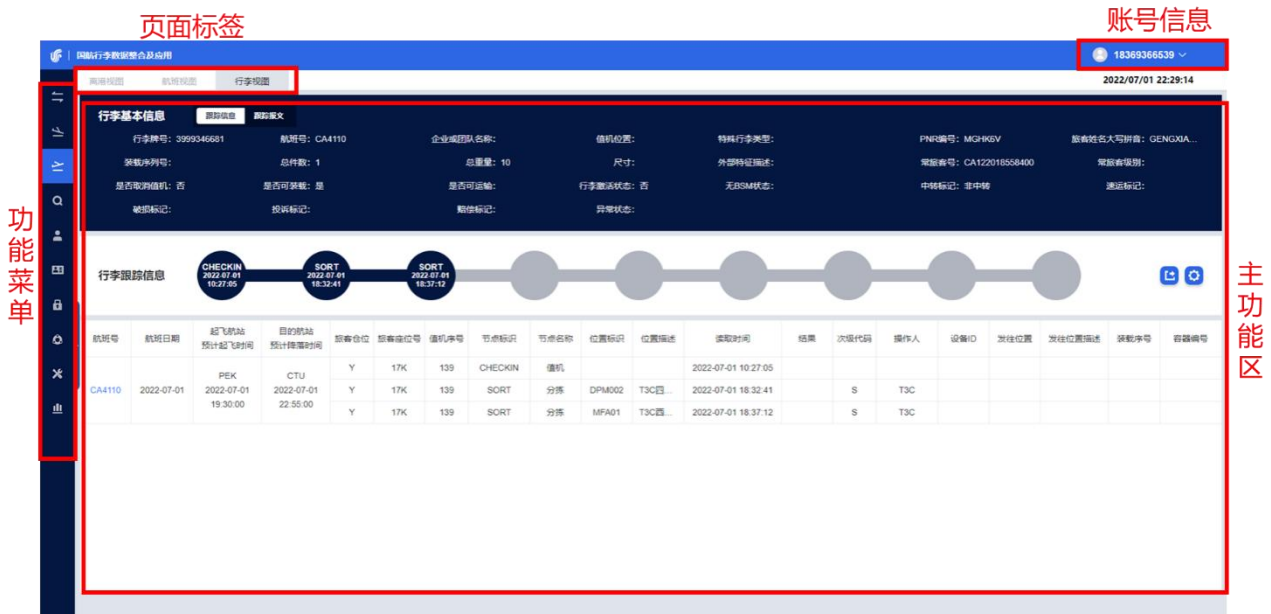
页面标签

账号信息

国航行李数据整合及应用

18369366539

离港视图 航班视图 行李视图

2022/07/01 22:29:14

功能菜单

行李基本信息 跟踪信息 跟踪报文

行李牌号: 3999346681 航班号: CA4110 企业或团队名称: 值机位置: 特殊行李类型: PNR编号: MGHK6V 旅客姓名大写拼音: GENGXIA...

装载序列号: 总件数: 1 总重量: 10 尺寸: 外部特征描述: 常旅客号: CA122018558400 常旅客级别:

是否取消值机: 否 是否可装载: 是 是否可运输: 行李激活状态: 否 无BSM状态: 中转标记: 非中转 速运标记:

破损标记: 投诉标记: 赔偿标记: 异常状态:

行李跟踪信息

CHECKIN 2022-07-01 10:27:05

SORT 2022-07-01 18:32:41

SORT 2022-07-01 18:37:12

主功能区

| 航班号 | 航班日期 | 起飞航站 预计起飞时间 | 目的航站 预计降落时间 | 旅客仓位 | 旅客座位号 | 值机序号 | 节点标识 | 节点名称 | 位置标识 | 位置描述 | 读取时间 | 结果 | 次级代码 | 操作人 | 设备ID | 发往位置 | 发往位置描述 | 装载序号 | 容器编号 |
|---|---|---|---|---|---|---|---|---|---|---|---|---|---|---|---|---|---|---|---|
| CA4110 | 2022-07-01 | PEK 2022-07-01 19:30:00 | CTU 2022-07-01 22:55:00 | Y | 17K | 139 | CHECKIN | 值机 | | | 2022-07-01 10:27:05 | | | | | | | | |
| | | | | Y | 17K | 139 | SORT | 分拣 | DPM002 | T3C西... | 2022-07-01 18:32:41 | | S | T3C | | | | | |
| | | | | Y | 17K | 139 | SORT | 分拣 | MFA01 | T3C西... | 2022-07-01 18:37:12 | | S | T3C | | | | | |